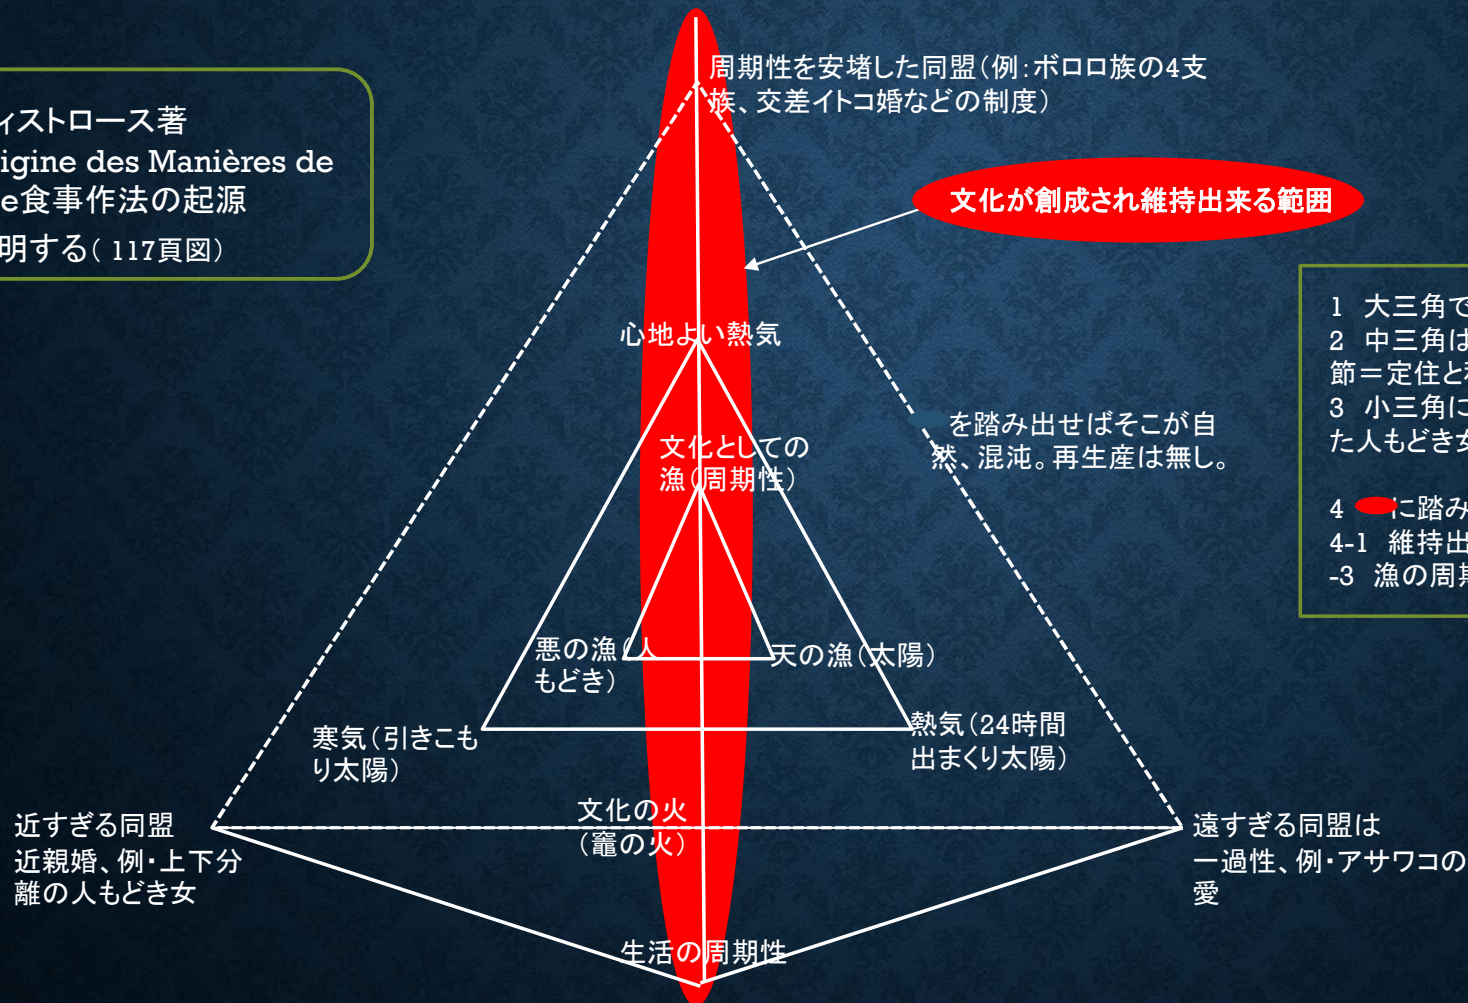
ィストロース著
igine des Manières de
e食事作法の起源
明する( 117頁図)

周期性を安堵した同盟(例:ボロロ族の4支族、交差イトコ婚などの制度)

文化が創成され維持出来る範囲

1 大三角で
2 中三角は
節=定住と
3 小三角に
た人もどき女

4 に踏み
4-1 維持出
-3 漁の周期

心地よい熱気

を踏み出せばそこが自然、混沌。再生産は無し。

文化としての
漁(周期性)

悪の漁(人もどき)

天の漁(太陽)

寒気(引きこもり太陽)

熱気(24時間出まくり太陽)

近すぎる同盟
近親婚、例・上下分離の人もどき女

文化の火
(竈の火)

遠すぎる同盟は
一過性、例・アサワコの愛

生活の周期性